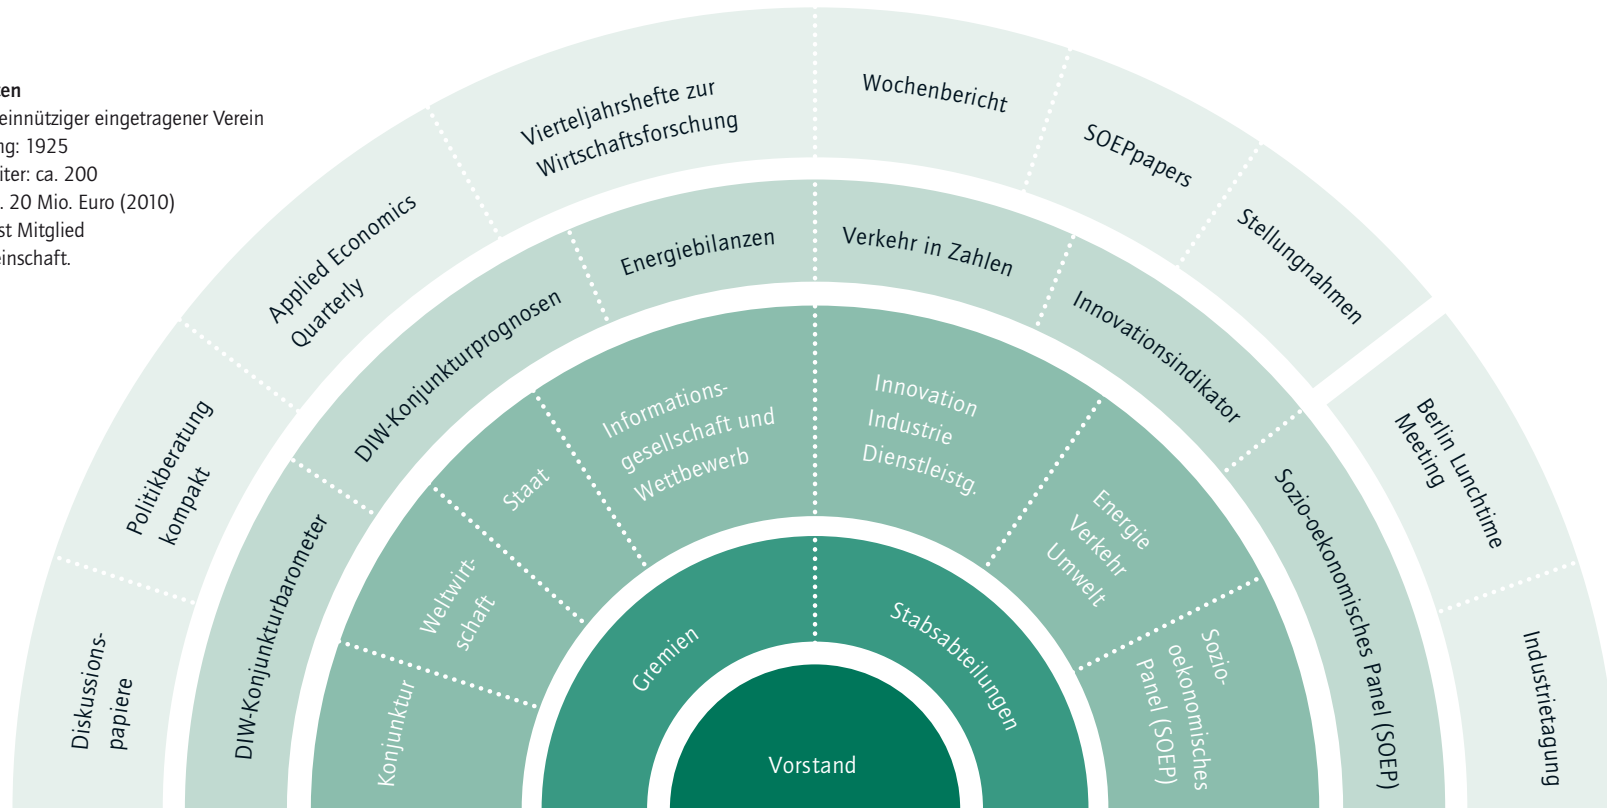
en
einnütziger eingetragener Verein
ng: 1925
iter: ca. 200
. 20 Mio. Euro (2010)
st Mitglied
einschaft.

Vierteljahrshefte zur Wirtschaftsforschung

Wochenbericht

SOEPpapers

Stellungnahmen

Applied Economics Quarterly

Politikberatung kompakt

Diskussionspapiere

Berlin Lunchtime Meeting

Industrietagung

Energiebilanzen

Verkehr in Zahlen

Innovationsindikator

DIW-Konjunkturprognosen

DIW-Konjunkturbarometer

Sozio-oekonomisches Panel (SOEP)

Informationsgesellschaft und Wettbewerb

Innovation Industrie Dienstleistg.

Staat

Weltwirtschaft

Konjunktur

Energie Verkehr Umwelt

Soziooekonomisches Panel (SOEP)

Gremien

Stabsabteilungen

Vorstand